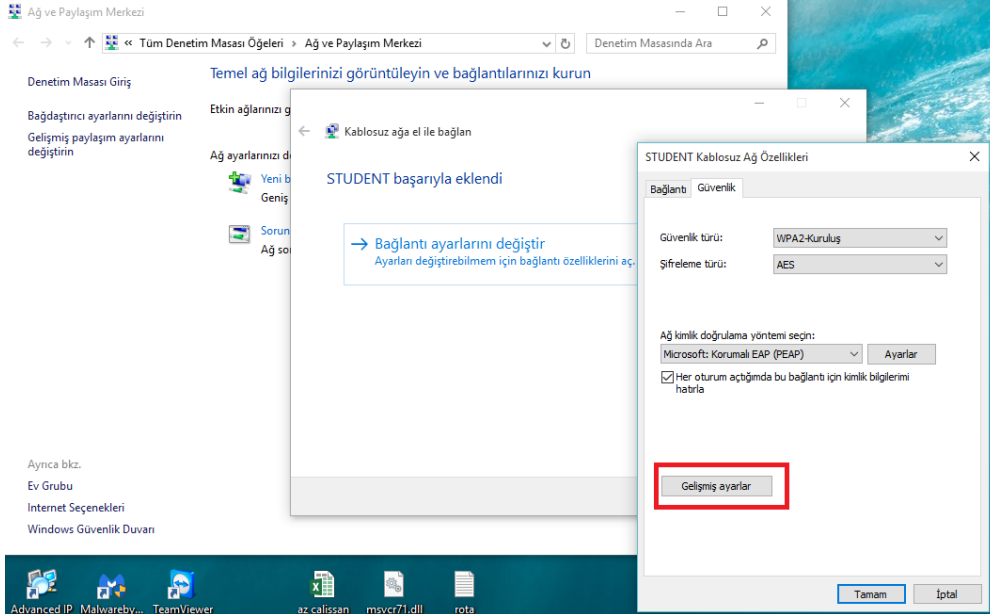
Ağ ve Paylaşım Merkezi

« Tüm Denetim Masası Öğeleri › Ağ ve Paylaşım Merkezi

Denetim Masasında Ara

Denetim Masası Giriş

Bağdaştırıcı ayarlarını değiştirin

Gelişmiş paylaşım ayarlarını değiştirin

Temel ağ bilgilerinizi görüntüleyin ve bağlantılarınızı kurun

Etkin ağlarınızı g

Ağ ayarlarınızı d

Yeni b

Geniş

Sorun

Ağ so

Ayrıca bkz.

Ev Grubu

Internet Seçenekleri

Windows Güvenlik Duvarı

Kablosuz ağa el ile bağlan

STUDENT başarıyla eklendi

→ Bağlantı ayarlarını değiştir

Ayarları değiştirebilmem için bağlantı özelliklerini aç.

STUDENT Kablosuz Ağ Özellikleri

Bağlantı Güvenlik

Güvenlik türü: WPA2-Kuruluş

Şifreleme türü: AES

Ağ kimlik doğrulama yöntemi seçin:

Microsoft: Korumalı EAP (PEAP)

Ayarlar

Her oturum açtığımda bu bağlantı için kimlik bilgilerimi hatırla

Gelişmiş ayarlar

Tamam

İptal

Advanced IP

Malwareby...

TeamViewer

az calissan

msvcr71.dll

rota